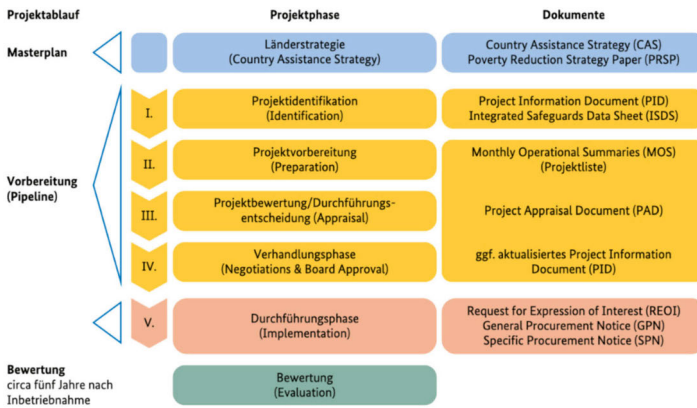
| Projektablauf | | Projektphase | Dokumente |
|---|---|---|---|
| Masterplan | | Länderstrategie (Country Assistance Strategy) | Country Assistance Strategy (CAS) Poverty Reduction Strategy Paper (PRSP) |
| Vorbereitung (Pipeline) | I. | Projektidentifikation (Identification) | Project Information Document (PID) Integrated Safeguards Data Sheet (ISDS) |
| | II. | Projektvorbereitung (Preparation) | Monthly Operational Summaries (MOS) (Projektliste) |
| | III. | Projektbewertung/Durchführungsentscheidung (Appraisal) | Project Appraisal Document (PAD) |
| | IV. | Verhandlungsphase (Negotiations & Board Approval) | ggf. aktualisiertes Project Information Document (PID) |
| | V. | Durchführungsphase (Implementation) | Request for Expression of Interest (REOI) General Procurement Notice (GPN) Specific Procurement Notice (SPN) |
| Bewertung circa fünf Jahre nach Inbetriebnahme | | Bewertung (Evaluation) | |